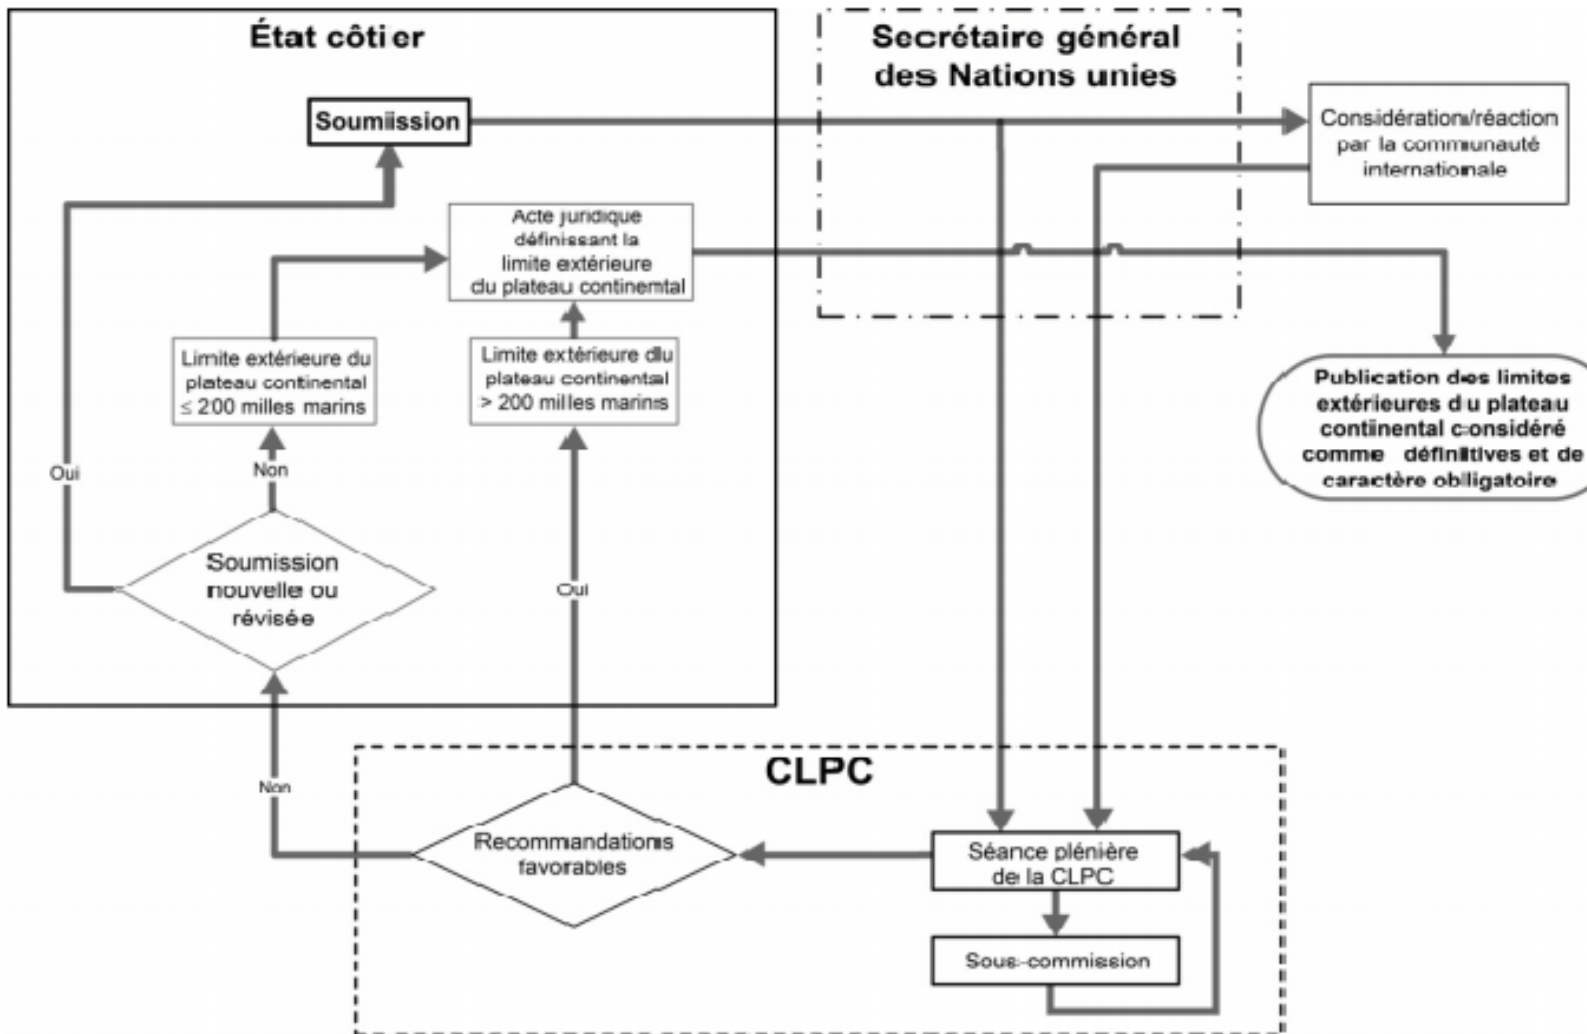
État côtier

Secrétaire général des Nations unies

Soumission

Considération/réaction par la communauté internationale

Acte juridique définissant la limite extérieure du plateau continental

Limite extérieure du plateau continental $\leq$ 200 milles marins

Limite extérieure du plateau continental > 200 milles marins

Publication des limites extérieures du plateau continental considéré comme définitives et de caractère obligatoire

Oui

Non

Soumission nouvelle ou révisée

Oui

CLPC

Non

Recommandations favorables

Séance plénière de la CLPC

Sous-commission